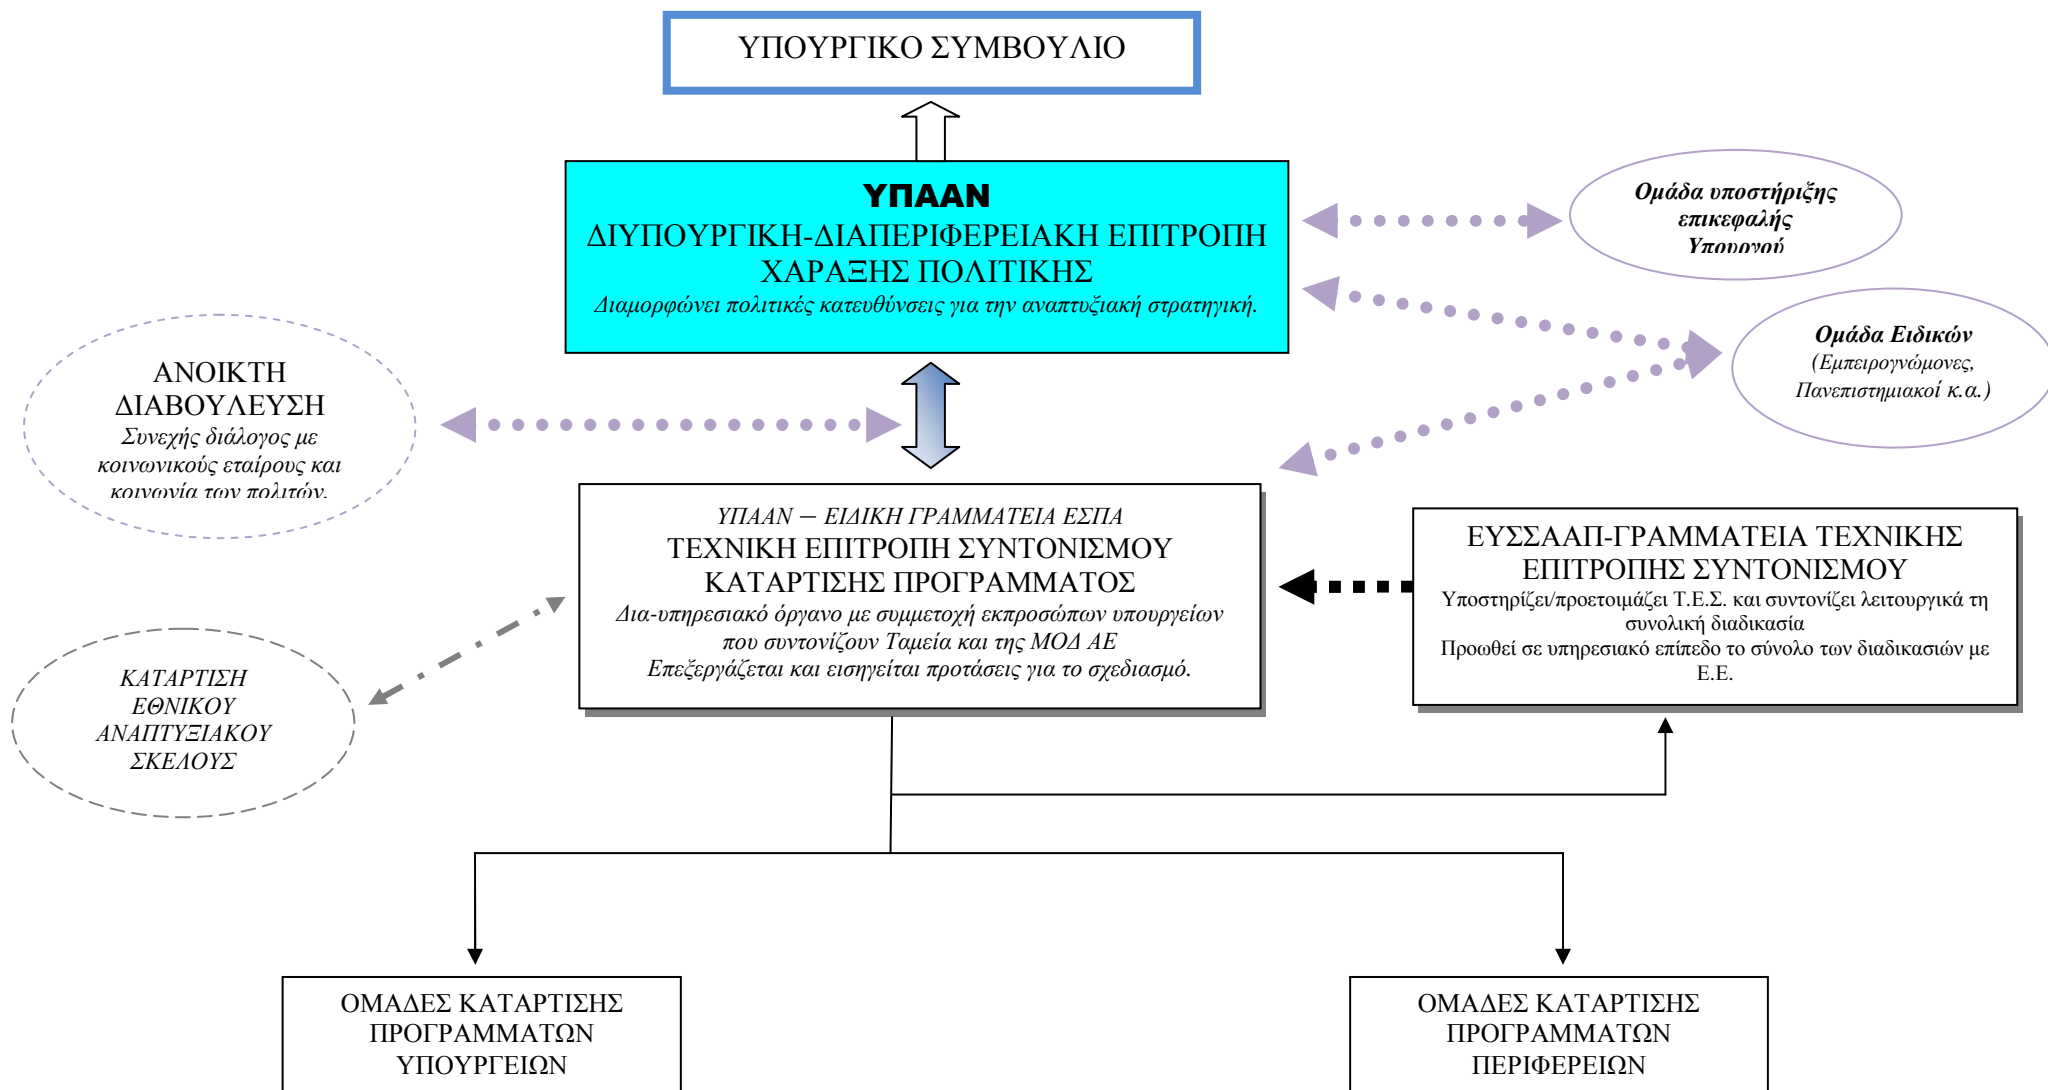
ΥΠΟΥΡΓΙΚΟ ΣΥΜΒΟΥΛΙΟ

ΥΠΑΑΝ
ΔΙΥΠΟΥΡΓΙΚΗ-ΔΙΑΠΕΡΙΦΕΡΕΙΑΚΗ ΕΠΙΤΡΟΠΗ ΧΑΡΑΞΗΣ ΠΟΛΙΤΙΚΗΣ
Διαμορφώνει πολιτικές κατευθύνσεις για την αναπτυξιακή στρατηγική.

Ομάδα υποστήριξης επικεφαλής Υπουργού

Ομάδα Ειδικών
(Εμπειρογνώμονες, Πανεπιστημιακοί κ.α.)

ΑΝΟΙΚΤΗ ΔΙΑΒΟΥΛΕΥΣΗ
Συνεχής διάλογος με κοινωνικούς εταίρους και κοινωνία των πολιτών.

ΥΠΑΑΝ — ΕΙΔΙΚΗ ΓΡΑΜΜΑΤΕΙΑ ΕΣΠΑ
ΤΕΧΝΙΚΗ ΕΠΙΤΡΟΠΗ ΣΥΝΤΟΝΙΣΜΟΥ ΚΑΤΑΡΤΙΣΗΣ ΠΡΟΓΡΑΜΜΑΤΟΣ
Δια-υπηρεσιακό όργανο με συμμετοχή εκπροσώπων υπουργείων που συντονίζουν Ταμεία και της ΜΟΔ ΑΕ
Επεξεργάζεται και εισηγείται προτάσεις για το σχεδιασμό.

ΕΥΣΣΑΑΠ-ΓΡΑΜΜΑΤΕΙΑ ΤΕΧΝΙΚΗΣ ΕΠΙΤΡΟΠΗΣ ΣΥΝΤΟΝΙΣΜΟΥ
Υποστηρίζει/προετοιμάζει Τ.Ε.Σ. και συντονίζει λειτουργικά τη συνολική διαδικασία
Προωθεί σε υπηρεσιακό επίπεδο το σύνολο των διαδικασιών με Ε.Ε.

ΚΑΤΑΡΤΙΣΗ ΕΘΝΙΚΟΥ ΑΝΑΠΤΥΞΙΑΚΟΥ ΣΚΕΛΟΥΣ

ΟΜΑΔΕΣ ΚΑΤΑΡΤΙΣΗΣ ΠΡΟΓΡΑΜΜΑΤΩΝ ΥΠΟΥΡΓΕΙΩΝ

ΟΜΑΔΕΣ ΚΑΤΑΡΤΙΣΗΣ ΠΡΟΓΡΑΜΜΑΤΩΝ ΠΕΡΙΦΕΡΕΙΩΝ